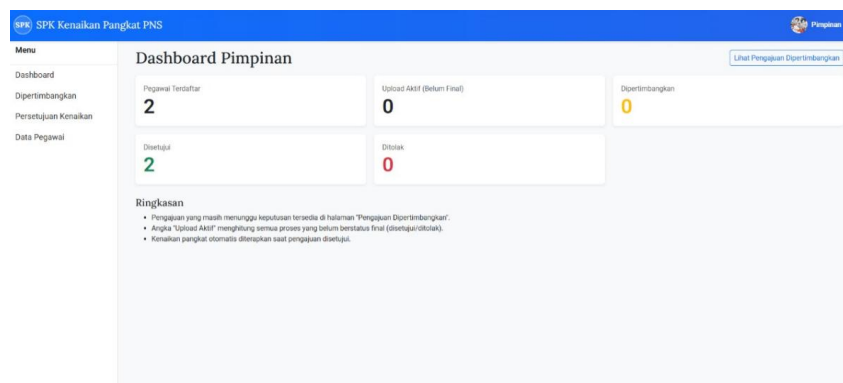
SPK SPK Kenaikan Pangkat PNS

Pimpinan

Menu

Dashboard

Dipertimbangkan

Persetujuan Kenaikan

Data Pegawai

Dashboard Pimpinan

Lihat Pengajuan Dipertimbangkan

Pegawai Terdaftar
2

Upload Aktif (Belum Final)
0

Dipertimbangkan
0

Disetujui
2

Ditolak
0

Ringkasan

• Pengajuan yang masih menunggu keputusan tersedia di halaman "Pengajuan Dipertimbangkan".
• Angka "Upload Aktif" menghitung semua proses yang belum berstatus final (disetujui/ditolak).
• Kenaikan pangkat otomatis diterapkan saat pengajuan disetujui.